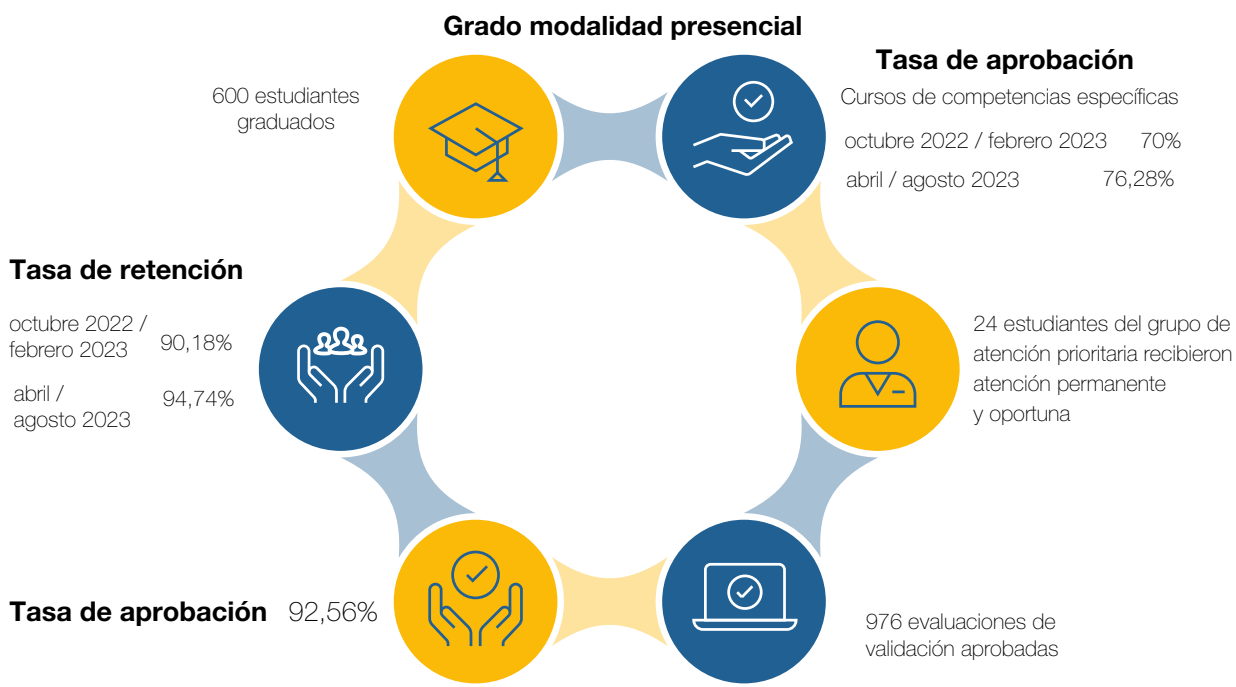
Grado modalidad presencial

600 estudiantes graduados

Tasa de aprobación

Cursos de competencias específicas

octubre 2022 / febrero 2023 70%

abril / agosto 2023 76,28%

Tasa de retención

octubre 2022 / febrero 2023 90,18%

abril / agosto 2023 94,74%

24 estudiantes del grupo de atención prioritaria recibieron atención permanente y oportuna

Tasa de aprobación 92,56%

976 evaluaciones de validación aprobadas